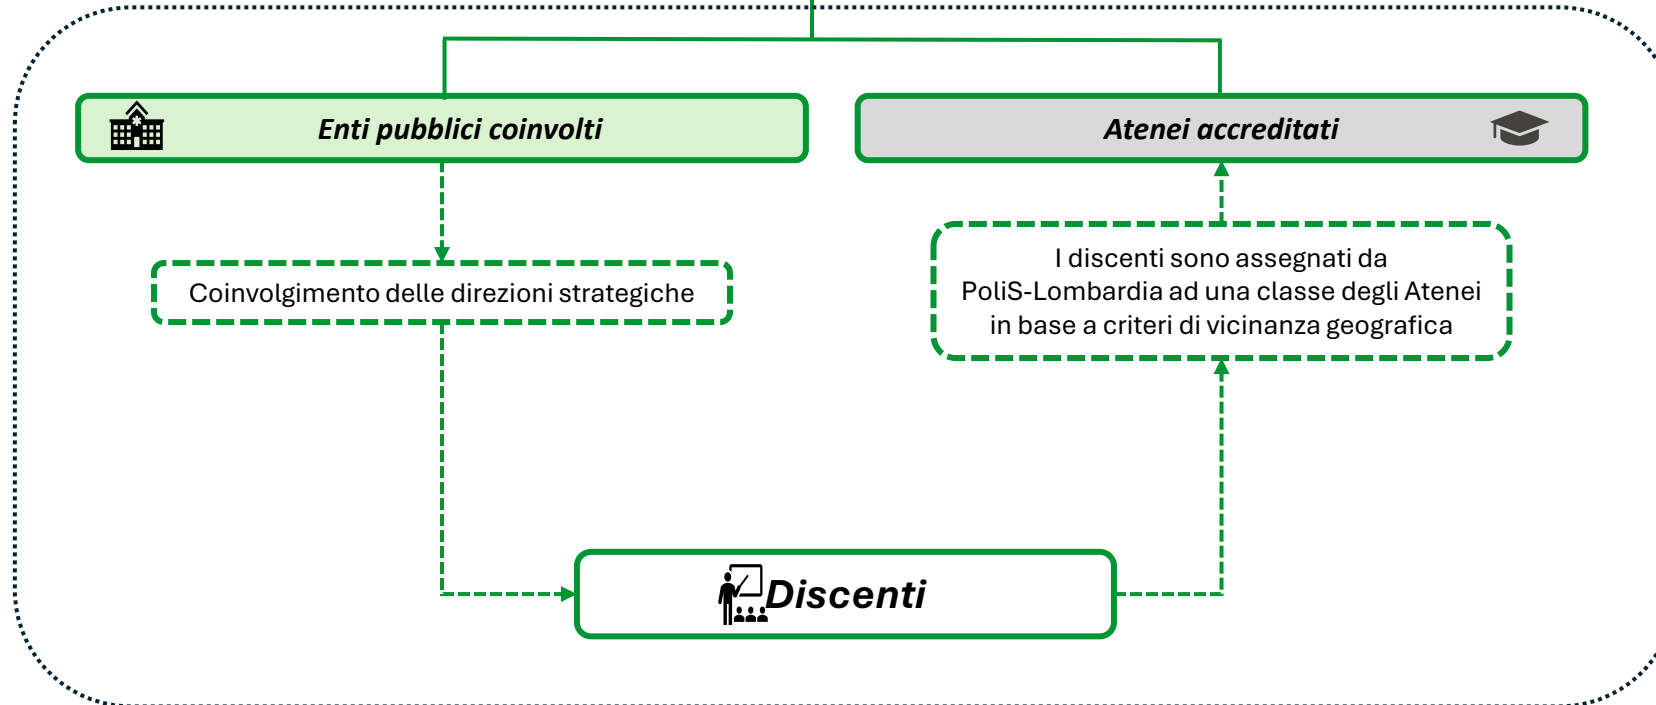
Enti pubblici coinvolti

Atenei accreditati

Coinvolgimento delle direzioni strategiche

I discenti sono assegnati da PoliS-Lombardia ad una classe degli Atenei in base a criteri di vicinanza geografica

Discenti